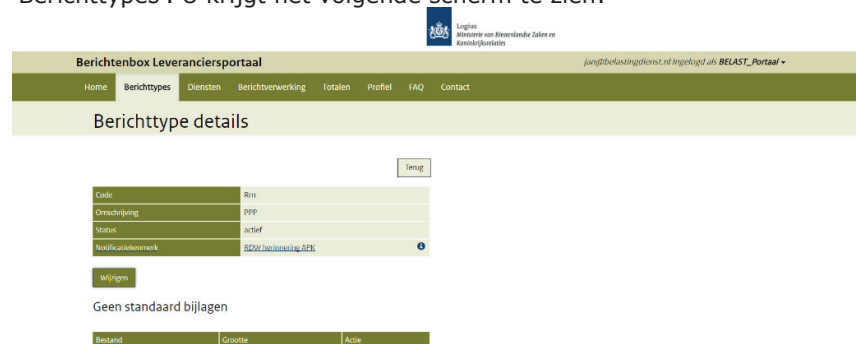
Berichttypes PO krijgt het volgende scherm te zien:

Logius
Ministerie van Binnenlandse Zaken en Koninkrijksrelaties

Berichtenbox Leveranciersportaal

jan@belastingdienst.nl ingelogd als BELAST_Portaal ▾

Home Berichttypes Diensten Berichtverwerking Totalen Profiel FAQ Contact

Berichttype details

Terug

| Code | Rrrr |
|---|---|
| Omschrijving | PPP |
| Status | actief |
| Notificatiekenmerk | RDW herinnering APK |

Wijzigen

Geen standaard bijlagen

| Bestand | Grootte | Actie |
|---|---|---|